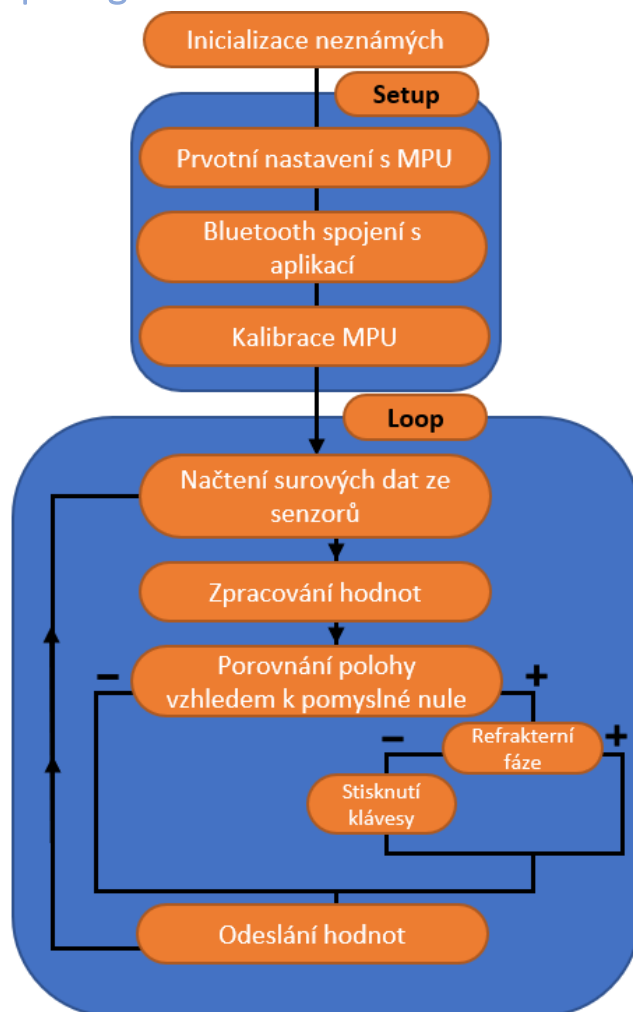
Inicializace neznámých

Setup

Prvotní nastavení s MPU

Bluetooth spojení s aplikací

Kalibrace MPU

Loop

Načtení surových dat ze senzorů

Zpracování hodnot

Porovnání polohy vzhledem k pomyslné nule

−

+

−

Refrakterní fáze

+

Stisknutí klávesy

Odeslání hodnot